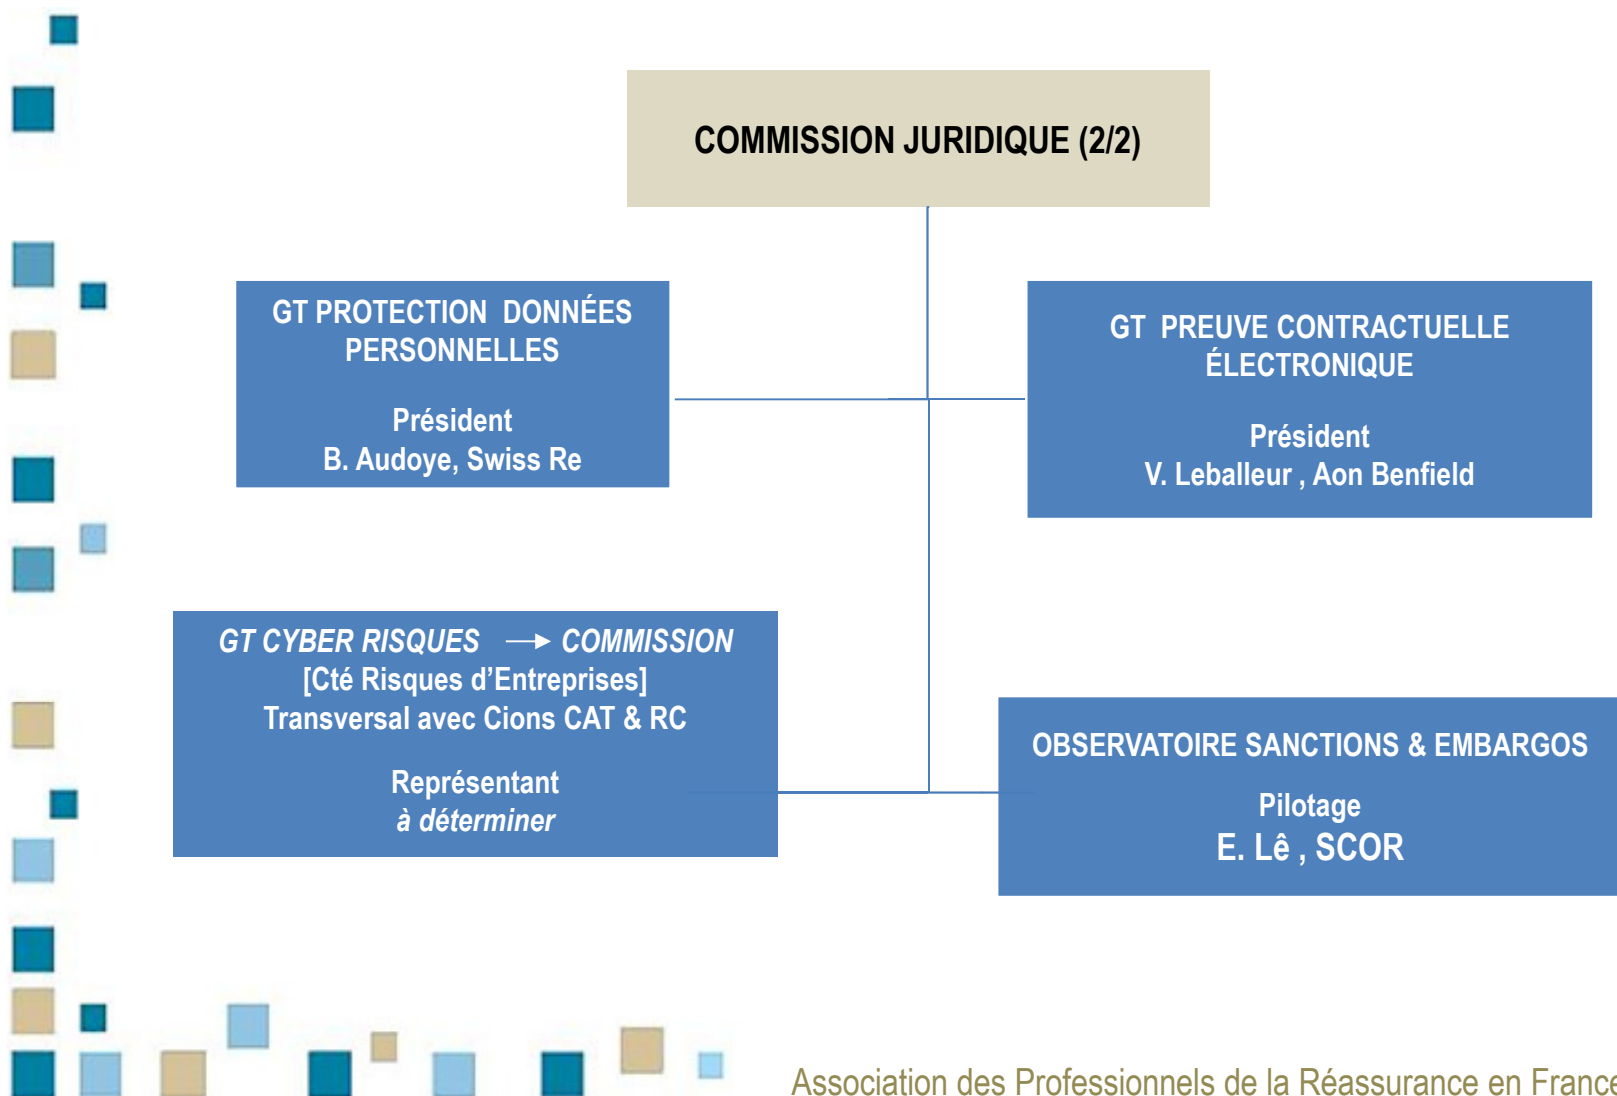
COMMISSION JURIDIQUE (2/2)

GT PROTECTION DONNÉES PERSONNELLES

Président
B. Audoye, Swiss Re

GT PREUVE CONTRACTUELLE ÉLECTRONIQUE

Président
V. Leballeur , Aon Benfield

GT CYBER RISQUES → COMMISSION
[Cté Risques d'Entreprises]
Transversal avec Cions CAT & RC

Représentant
à déterminer

OBSERVATOIRE SANCTIONS & EMBARGOS

Pilotage
E. Lê , SCOR

Association des Professionnels de la Réassurance en France